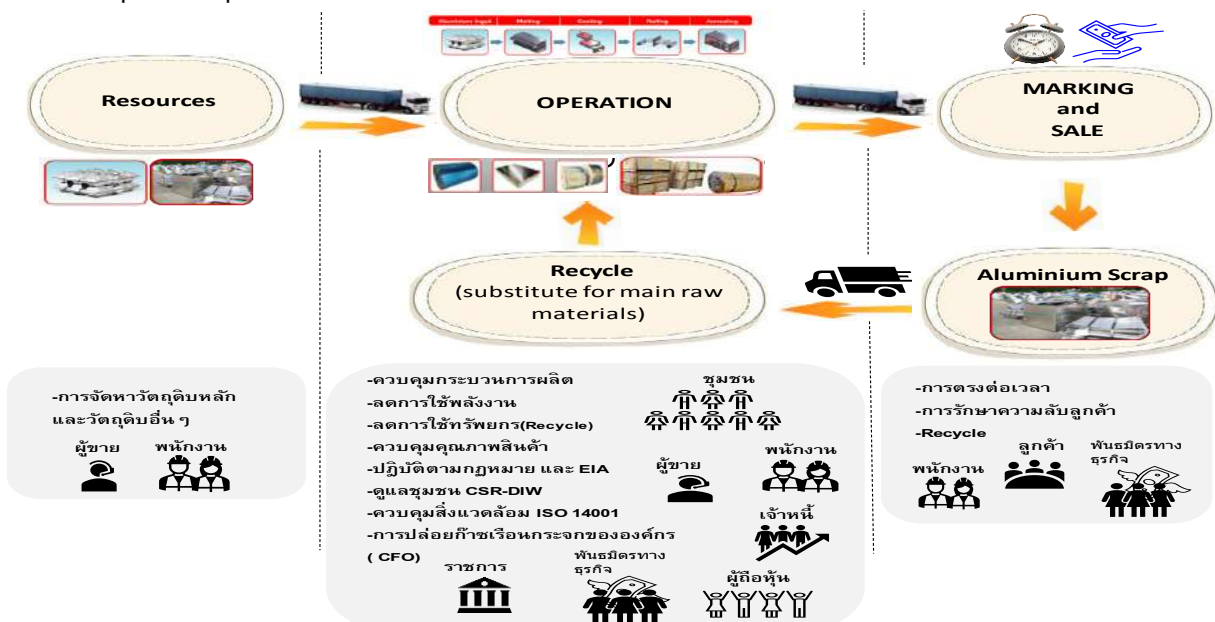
Aluminium Ingot | Melting | Casting | Rolling | Annealing

Resources

OPERATION

MARKING and SALE

Recycle (substitute for main raw materials)

Aluminium Scrap

-การจัดหาวัตถุดิบหลัก และวัตถุดิบอื่น ๆ

ผู้ขาย พนักงาน

-ควบคุมกระบวนการผลิต
-ลดการใช้พลังงาน
-ลดการใช้ทรัพยกร(Recycle)
-ควบคุมคุณภาพสินค้า
-ปฏิบัติตามกฎหมาย และ EIA
-ดูแลชุมชน CSR-DIW
-ควบคุมสิ่งแวดล้อม ISO 14001
-การปล่อยก๊าซเรือนกระจกขององค์กร ( CFO)

ชุมชน

ผู้ขาย พนักงาน

เจ้าหนี้

ราชการ พันธมิตรทางธุรกิจ ผู้ถือหุ้น

-การตรงต่อเวลา
-การรักษาความลับลูกค้า
-Recycle

พนักงาน ลูกค้า พันธมิตรทางธุรกิจ